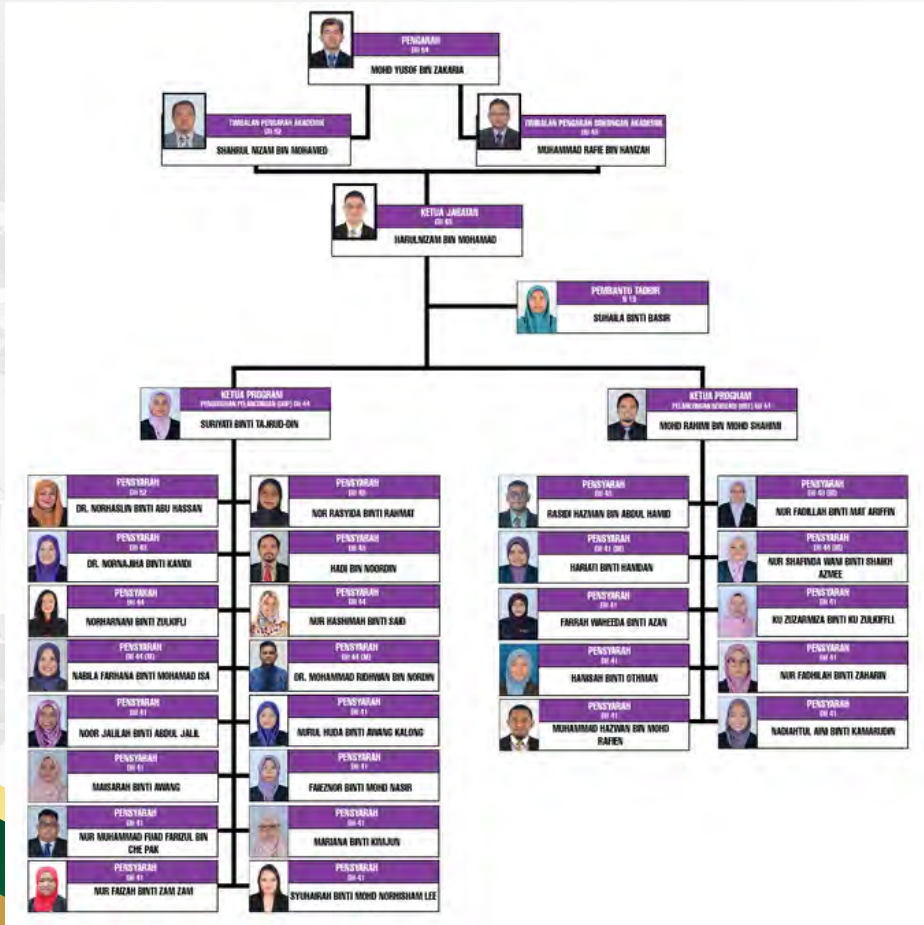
PENGARAH
DH 54
MOHD YUSOF BIN ZAKARIA

TIMBALAN PENGARAH AKADEMIK
DH 52
SHAHRUL NIZAM BIN MOHAMED

TIMBALAN PENGARAH SOKONGAN AKADEMIK
DH 48
MUHAMMAD RAFIE BIN HAMZAH

KETUA JABATAN
DH 48
HARULNIZAM BIN MOHAMAD

PEMBANTU TADBIR
N 19
SUHAILA BINTI BASIR

KETUA PROGRAM
PENGURUSAN PELANCONGAN (DIP) DH 44
SURIYATI BINTI TAJRUD-DIN

KETUA PROGRAM
PELANCONGAN (DIP) DH 41
MOHD RAHIMI BIN MOHD SHAHIMI

PENSYARAH
DH 52
DR. NORHASLIN BINTI ABU HASSAN

PENSYARAH
DH 48
NOR RASYIDA BINTI RAHMAT

PENSYARAH
DH 48
DR. NORNAJIHA BINTI KANDI

PENSYARAH
DH 48
HADI BIN NOORDIN

PENSYARAH
DH 44
NORHARNANI BINTI ZULKIFLI

PENSYARAH
DH 44
NUR HASHIMAH BINTI SAID

PENSYARAH
DH 44 (M)
NABILA FARHANA BINTI MOHAMAD ISA

PENSYARAH
DH 44 (M)
DR. MOHAMMAD RIDHWAN BIN NORDIN

PENSYARAH
DH 41
NOOR JALILAH BINTI ABDUL JALIL

PENSYARAH
DH 41
NURUL HUDA BINTI AWANG KALONG

PENSYARAH
DH 41
MAISARAH BINTI AWANG

PENSYARAH
DH 41
FAIEZNOR BINTI MOHD NASIR

PENSYARAH
DH 41
NUR MUHAMMAD FUAD FARIZUL BIN CHE PAK

PENSYARAH
DH 41
MARIANA BINTI KMAJUN

PENSYARAH
DH 41
NUR FAIZAH BINTI ZAM ZAMI

PENSYARAH
DH 41
SYUHAIRAH BINTI MOHD NORHISHAM LEE

PENSYARAH
DH 48
RASIDI HAZMAN BIN ABDUL HAMID

PENSYARAH
DH 41 (M)
NUR FADILLAH BINTI MAT ARIFFIN

PENSYARAH
DH 41 (M)
HARIATI BINTI HAMIDAN

PENSYARAH
DH 44 (M)
NUR SHAFINDA WANI BINTI SHAIKH AZMEE

PENSYARAH
DH 41
FARRAH WAHEEDA BINTI AZAN

PENSYARAH
DH 41
KU ZUZARMIZA BINTI KU ZULKIFLI

PENSYARAH
DH 41
HANISAH BINTI OTHMAN

PENSYARAH
DH 41
NUR FADHILAH BINTI ZAHARIN

PENSYARAH
DH 41
MUHAMMAD HAZWAN BIN MOHD RAFIEN

PENSYARAH
DH 41
NADIAHTUL AINI BINTI KAMARUDIN